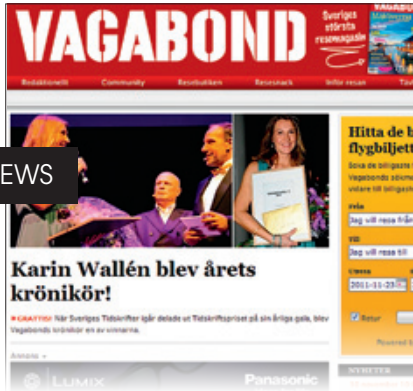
VAGABOND

Sveriges största resemagasin

Redaktionellt Community Resebutiken Resesnack Inför resan Tävl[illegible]

EWS

Karin Wallén blev årets krönikör!

GRATTIS! När Sveriges Tidskrifter igår delade ut Tidskriftspriset på sin årliga gala, blev Vagabonds krönikör en av vinnarna.

Annons

LUMIX

Panasonic

Hitta de b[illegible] flygbiljett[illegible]

Sova de billigaste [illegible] Vagabonds sökmo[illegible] vidare till billigas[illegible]

Från

Jag vill resa från

Till

Jag vill resa till

Utresa

2011-11-23

Retur

NYHETER